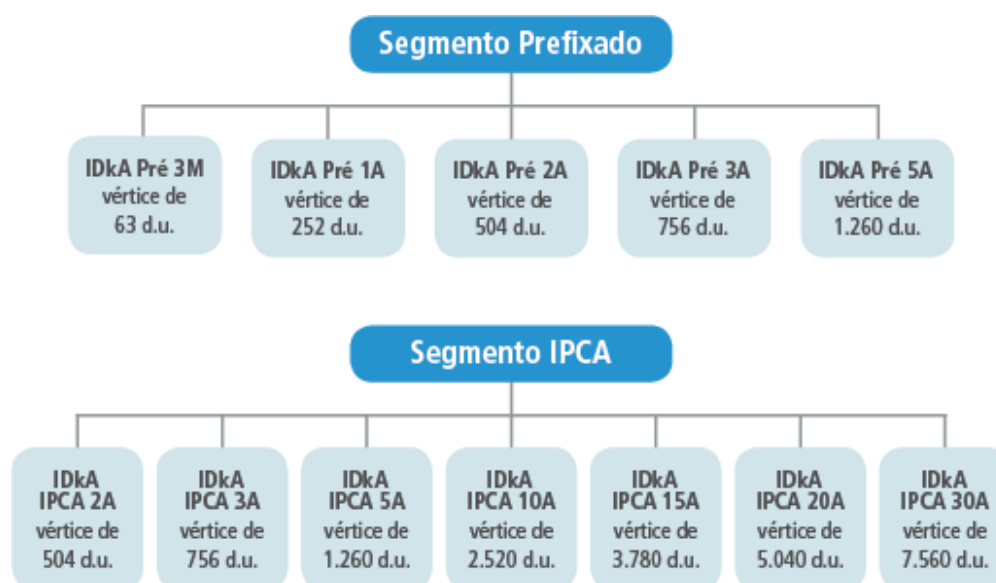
Segmento Prefixado

IDkA Pré 3M vértice de 63 d.u.

IDkA Pré 1A vértice de 252 d.u.

IDkA Pré 2A vértice de 504 d.u.

IDkA Pré 3A vértice de 756 d.u.

IDkA Pré 5A vértice de 1.260 d.u.

Segmento IPCA

IDkA IPCA 2A vértice de 504 d.u.

IDkA IPCA 3A vértice de 756 d.u.

IDkA IPCA 5A vértice de 1.260 d.u.

IDkA IPCA 10A vértice de 2.520 d.u.

IDkA IPCA 15A vértice de 3.780 d.u.

IDkA IPCA 20A vértice de 5.040 d.u.

IDkA IPCA 30A vértice de 7.560 d.u.